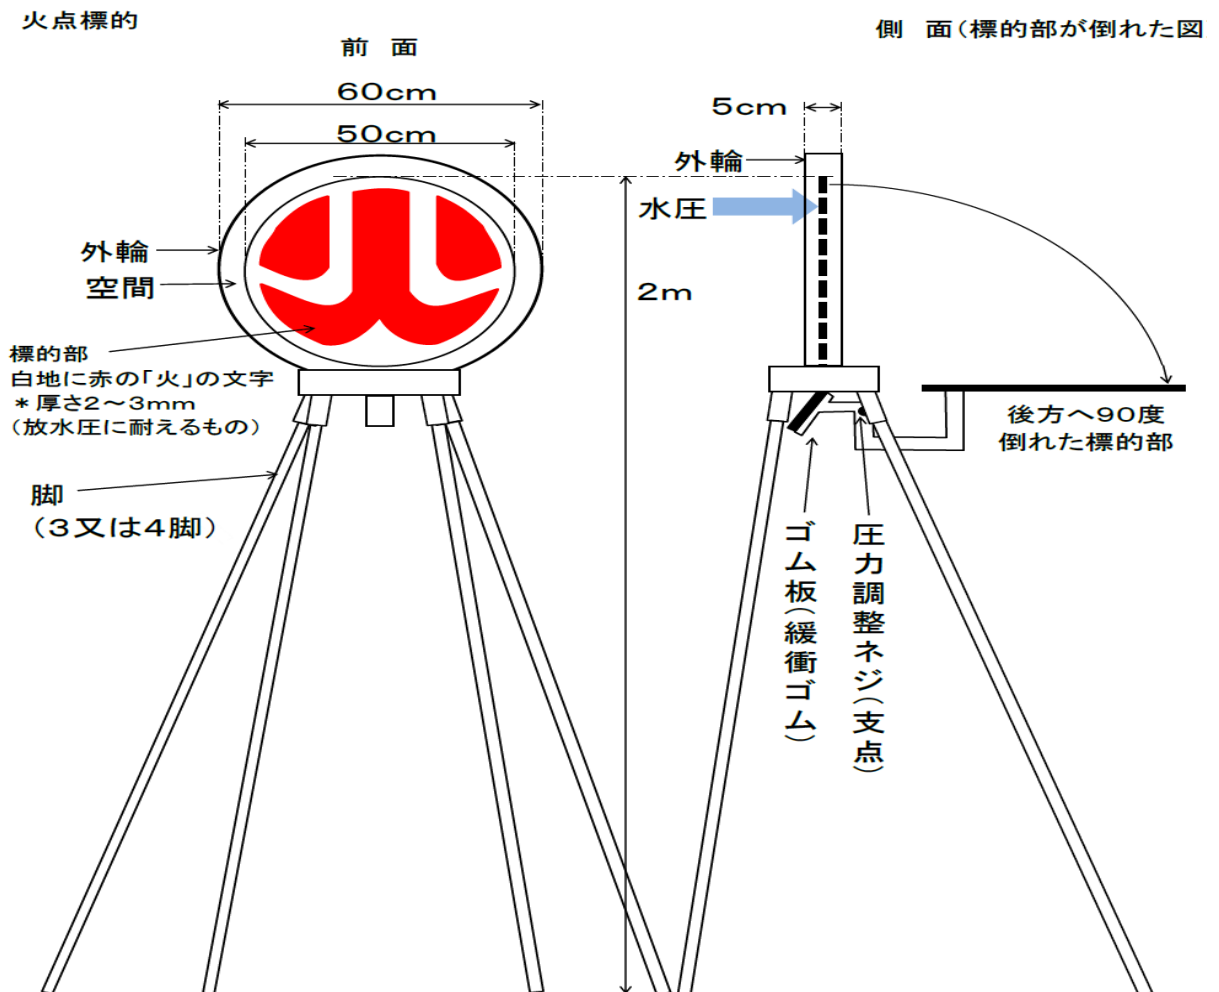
火点標的

前　面

側　面（標的部が倒れた図

60cm

50cm

外輪

空間

標的部
白地に赤の「火」の文字
＊厚さ2～3mm
（放水圧に耐えるもの）

脚
（3又は4脚）

5cm

外輪

水圧

2m

後方へ90度
倒れた標的部

ゴム板（緩衝ゴム）

圧力調整ネジ（支点）